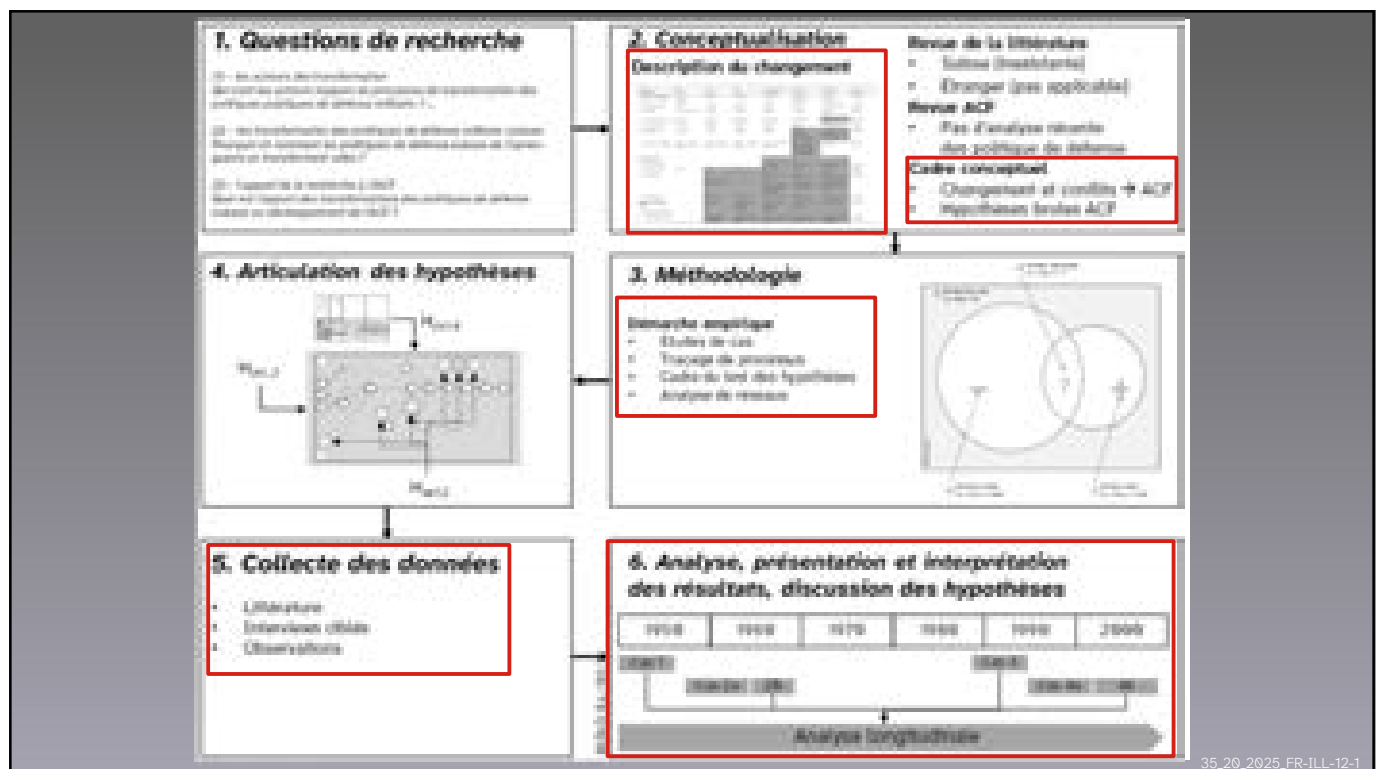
1. Questions de recherche

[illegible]

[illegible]

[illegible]

2. Conceptualisation

Description du changement

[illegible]

Revue de la littérature
- Suisse (inexistante)
- Etranger (pas applicable)

Revue ACF
- Pas d'analyse récente des politique de défense

Cadre conceptuel
- Changement et conflits → ACF
- Hypothèses testes ACF

4. Articulation des hypothèses

$H_{ACF,3}$

$H_{ACF,2}$

$H_{ACF,1}$

3. Méthodologie

Démarche empirique
- Etudes de cas
- Traçage de processus
- Cadre de test des hypothèses
- Analyse de réseaux

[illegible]

5. Collecte des données
- Littérature
- Interviews ciblés
- Observations

6. Analyse, présentation et interprétation des résultats, discussion des hypothèses

| 1950 | 1960 | 1970 | 1980 | 1990 | 2000 |
|---|---|---|---|---|---|

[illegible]

Analyse longitudinale

35_20_2025_FR-ILL-12-1